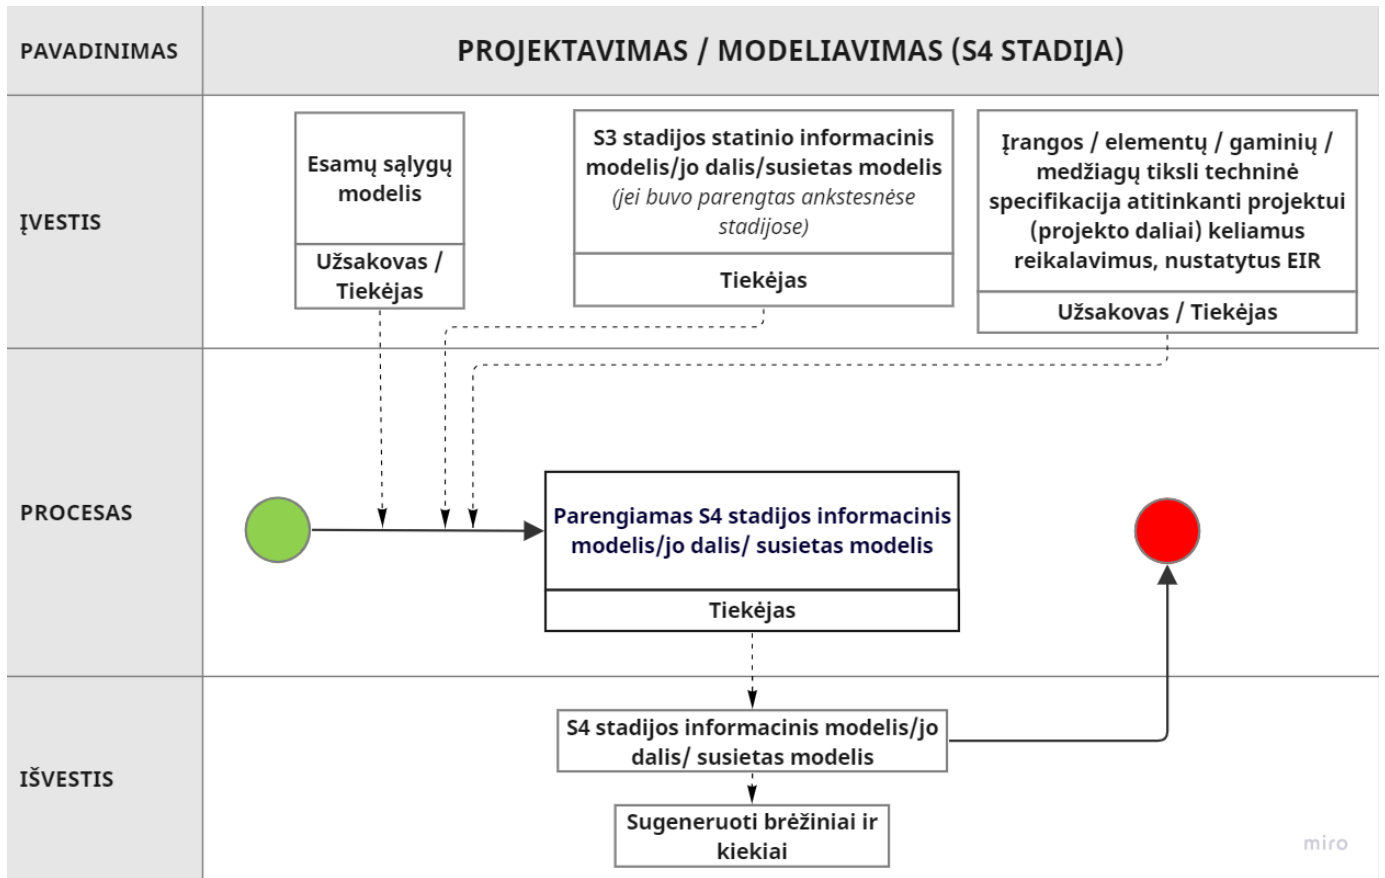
PAVADINIMAS

PROJEKTAVIMAS / MODELIAVIMAS (S4 STADIJA)

ĮVESTIS

Esamų sąlygų modelis

Užsakovas / Tiekėjas

S3 stadijos statinio informacinis modelis/jo dalis/susietas modelis (jei buvo parengtas ankstesnėse stadijose)

Tiekėjas

Įrangos / elementų / gaminių / medžiagų tiksli techninė specifikacija atitinkanti projektui (projekto daliai) keliamus reikalavimus, nustatytus EIR

Užsakovas / Tiekėjas

PROCESAS

Parengiamas S4 stadijos informacinis modelis/jo dalis/ susietas modelis

Tiekėjas

IŠVESTIS

S4 stadijos informacinis modelis/jo dalis/ susietas modelis

Sugeneruoti brėžiniai ir kiekiai

miro